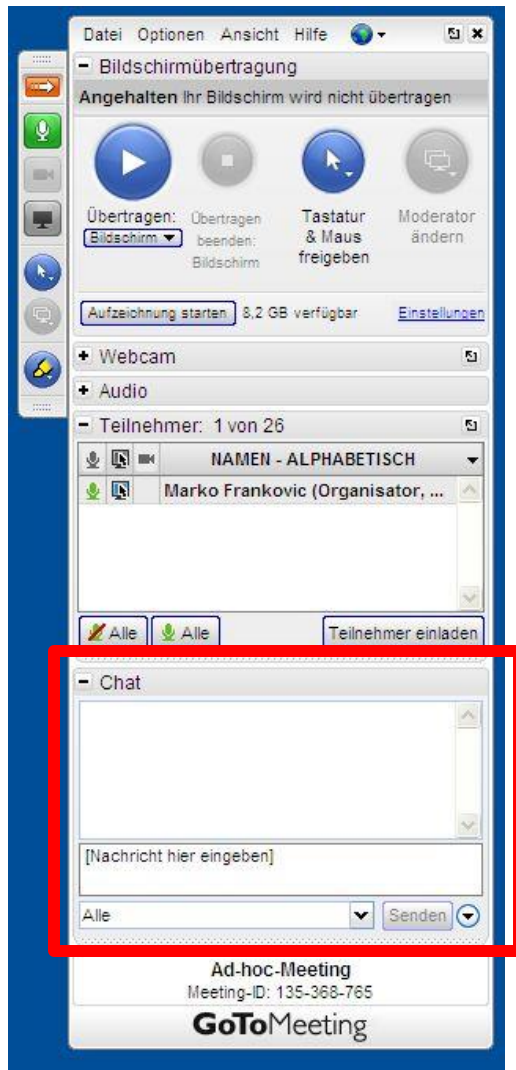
Datei Optionen Ansicht Hilfe

– Bildschirmübertragung

Angehalten Ihr Bildschirm wird nicht übertragen

Übertragen: Bildschirm

Übertragen beenden: Bildschirm

Tastatur & Maus freigeben

Moderator ändern

Aufzeichnung starten 8,2 GB verfügbar Einstellungen

+ Webcam

+ Audio

– Teilnehmer: 1 von 26

NAMEN - ALPHABETISCH

Marko Frankovic (Organisator, ...

Alle Alle Teilnehmer einladen

– Chat

[Nachricht hier eingeben]

Alle Senden

Ad-hoc-Meeting
Meeting-ID: 135-368-765

GoToMeeting